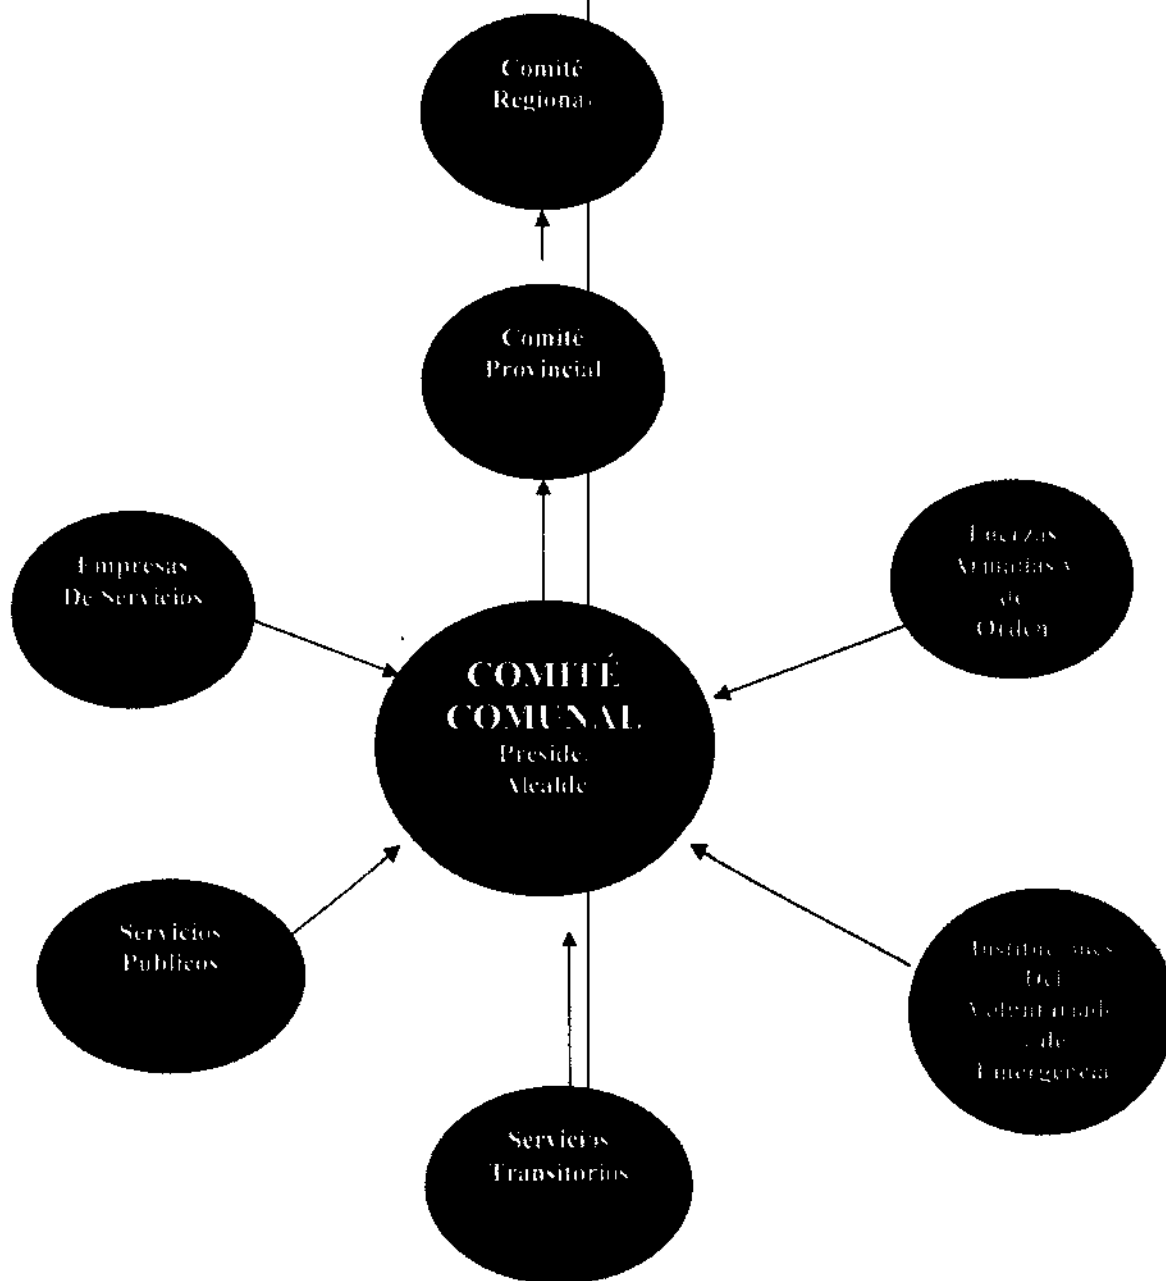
Comité Regional

Comité Provincial

Empresas De Servicios

COMITÉ COMUNAL Preside: Alcalde

Fuerzas Armadas y de Orden

Servicios Publicos

Instituciones Del Voluntariado de Emergencia

Servicios Transitorios